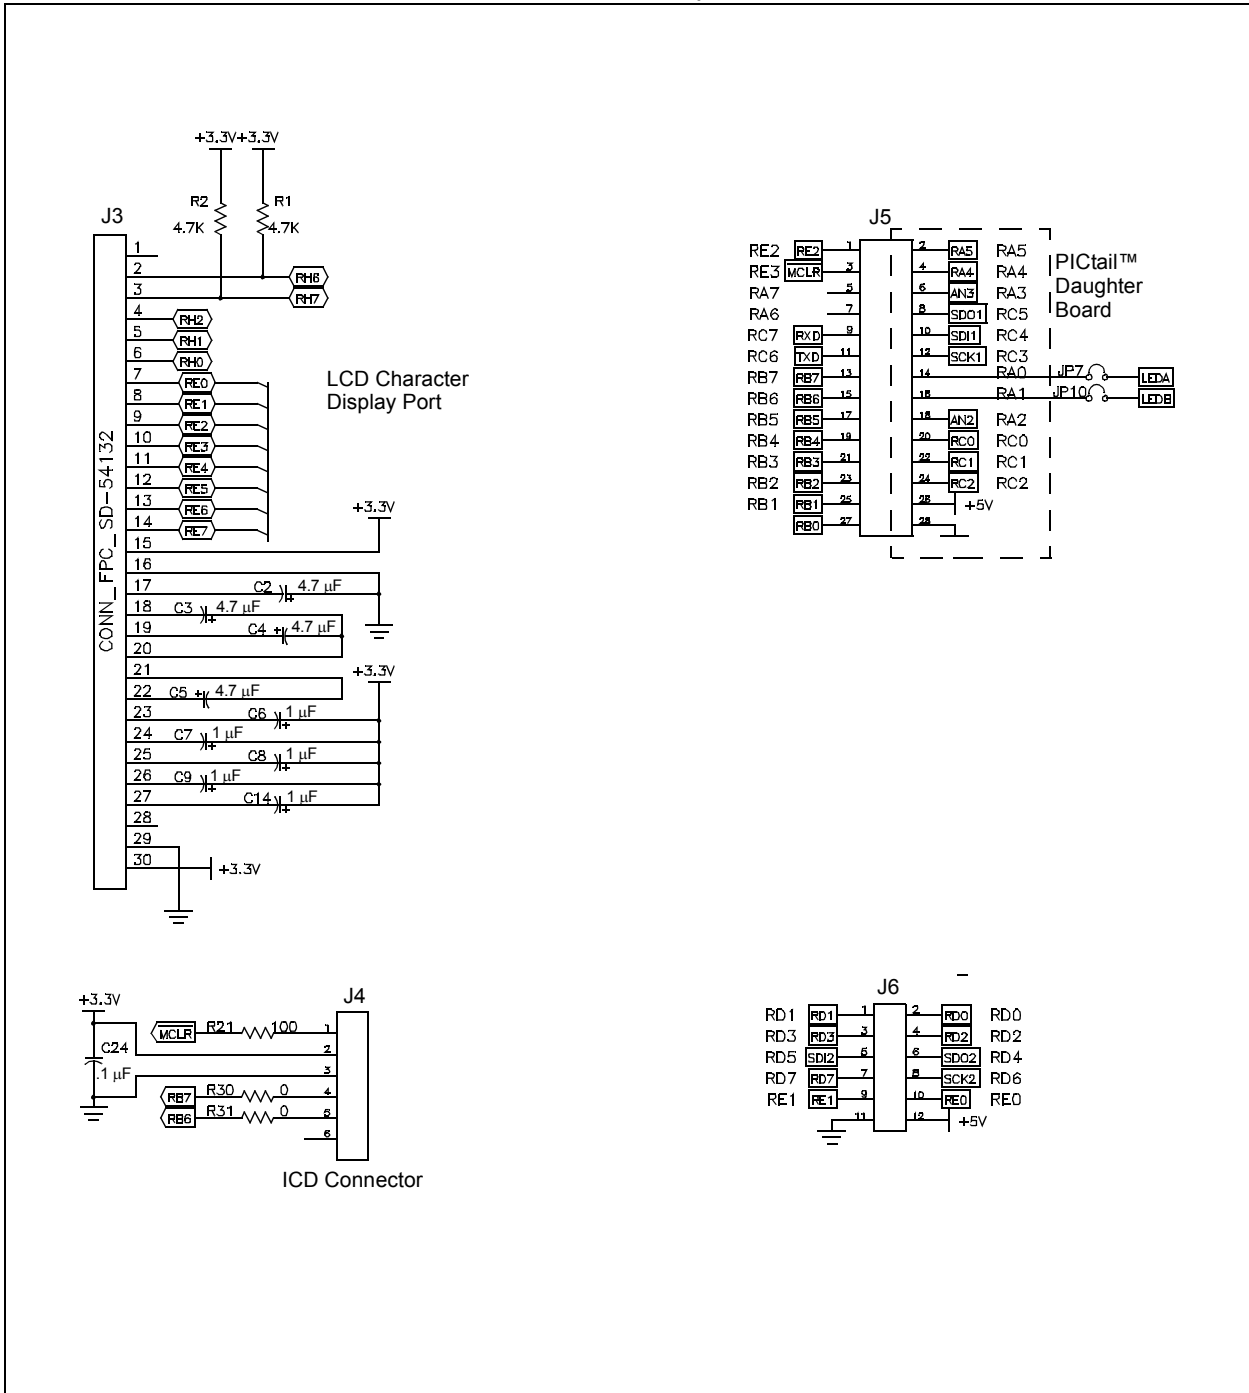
+3.3V +3.3V

R2 4.7K
R1 4.7K

J3

CONN_FPC_SD-54132

1
2
3
4
5
6
7
8
9
10
11
12
13
14
15
16
17
18
19
20
21
22
23
24
25
26
27
28
29
30

RH6
RH7
RH2
RH1
RH0
RE0
RE1
RE2
RE3
RE4
RE5
RE6
RE7

LCD Character Display Port

+3.3V

C2 4.7 μF
C3 4.7 μF
C4 4.7 μF
+3.3V
C5 4.7 μF
C6 1 μF
C7 1 μF
C8 1 μF
C9 1 μF
C14 1 μF

+3.3V

J5

RE2 RE2 1
RE3 MCLR 3
RA7 5
RA6 7
RC7 RXD 9
RC6 TXD 11
RB7 RB7 13
RB6 RB6 15
RB5 RB5 17
RB4 RB4 19
RB3 RB3 21
RB2 RB2 23
RB1 RB1 25
RB0 27

2 RA5 RA5
4 RA4 RA4
6 AN3 RA3
8 SDO1 RC5
10 SDI1 RC4
12 SCK1 RC3
14 RA0
16 RA1
18 AN2 RA2
20 RC0 RC0
22 RC1 RC1
24 RC2 RC2
26 +5V
28

PICtail™ Daughter Board

JP7 LEDA
JP10 LEDB

+3.3V
C24 .1 μF
MCLR R21 100
RB7 R30 0
RB6 R31 0
J4
1
2
3
4
5
6

ICD Connector

J6

RD1 RD1 1
RD3 RD3 3
RD5 SDI2 5
RD7 RD7 7
RE1 RE1 9
11

2 RD0 RD0
4 RD2 RD2
6 SDO2 RD4
8 SCK2 RD6
10 RE0 RE0
12 +5V